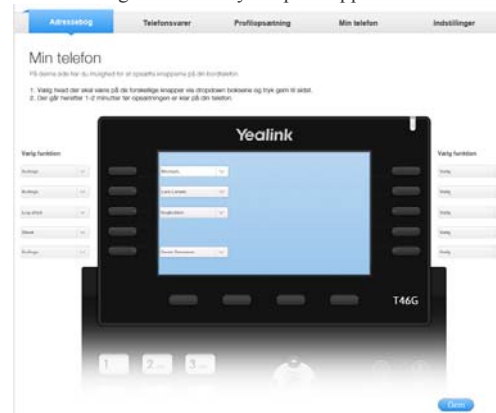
Adressebog | Telefonsvarer | Profilopsætning | Min telefon | Indstillinger

Min telefon

På denne side har du mulighed for at opsætte knapperne på din bordtelefon.

1. Vælg hvad der skal være på de forskellige knapper via dropdown boksene og tryk gem til sidst.
2. Der går herefter 1-2 minutter før opsætningen er klar på din telefon.

Vælg funktion

Vælg funktion

Yealink

T46G

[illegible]

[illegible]

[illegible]

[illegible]

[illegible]

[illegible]

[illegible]

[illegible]

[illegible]

Vælg

Vælg

Vælg

Vælg

Vælg

1

2

3

Gem